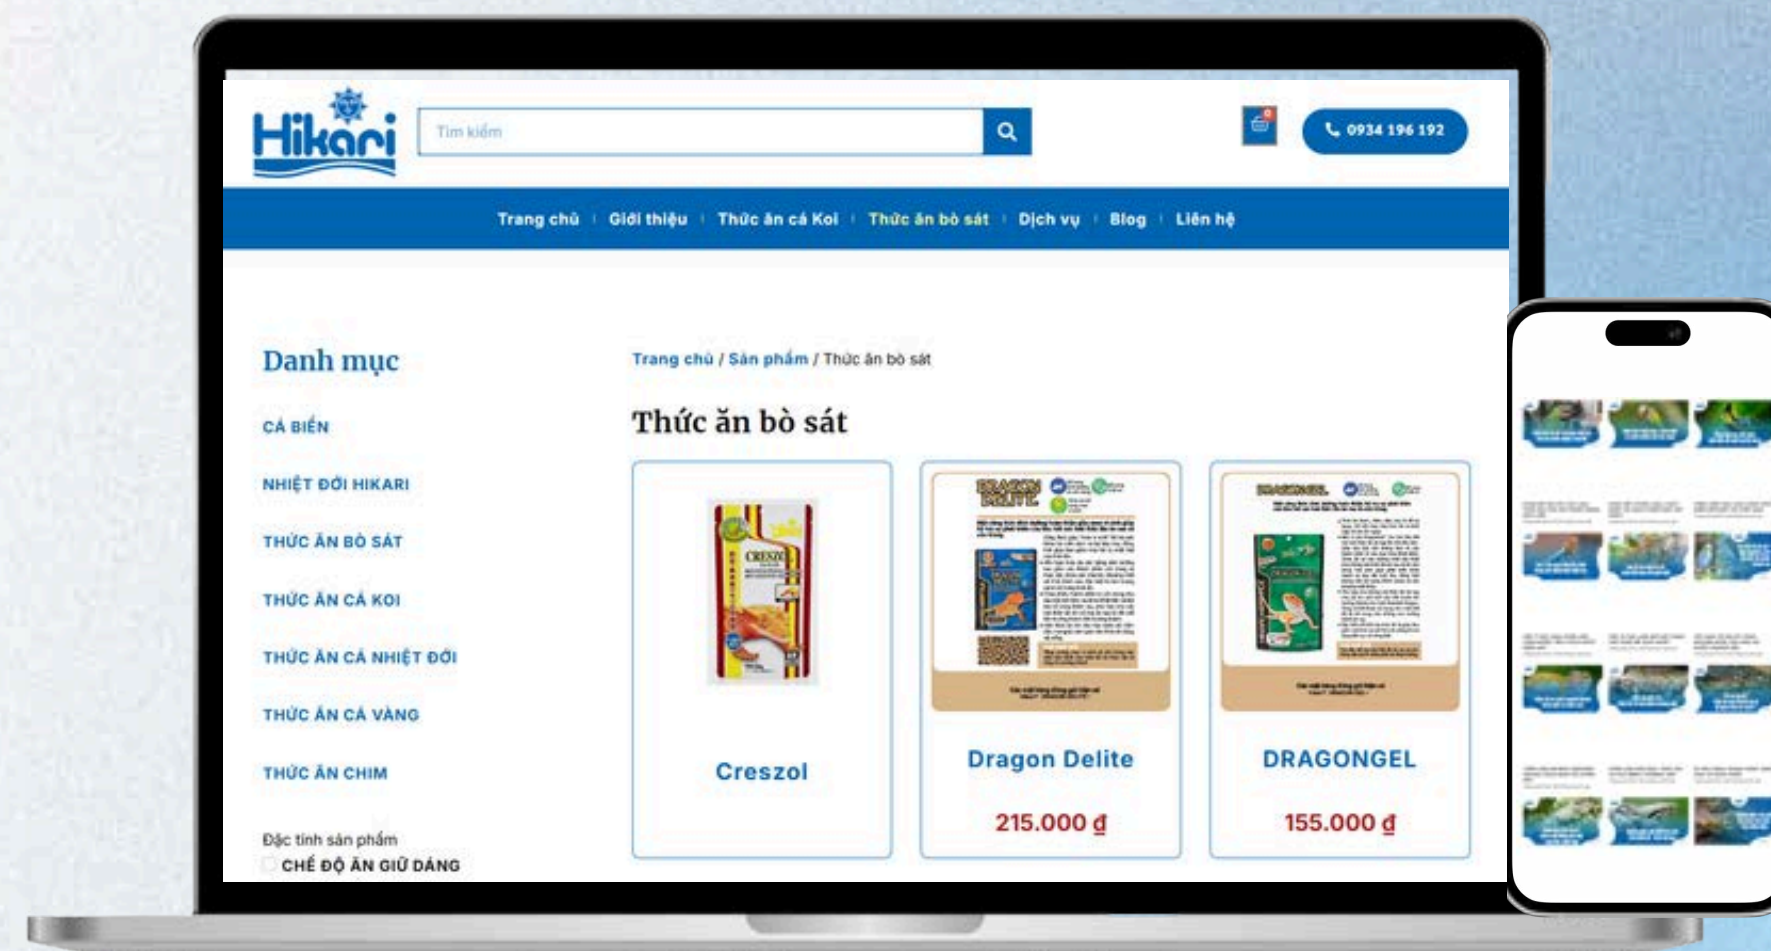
Hikari

Tìm kiếm

0934 196 192

Trang chủ | Giới thiệu | Thức ăn cá Koi | Thức ăn bò sát | Dịch vụ | Blog | Liên hệ

Danh mục

CÁ BIỂN

NHIỆT ĐỚI HIKARI

THỨC ĂN BÒ SÁT

THỨC ĂN CÁ KOI

THỨC ĂN CÁ NHIỆT ĐỚI

THỨC ĂN CÁ VÀNG

THỨC ĂN CHIM

Đặc tính sản phẩm

CHẾ ĐỘ ĂN GIỮ DÁNG

Trang chủ / Sản phẩm / Thức ăn bò sát

Thức ăn bò sát

CRESZOL

Creszol

DRAGON DELITE

Dragon Delite

215.000 ₫

DRAGONGEL

DRAGONGEL

155.000 ₫